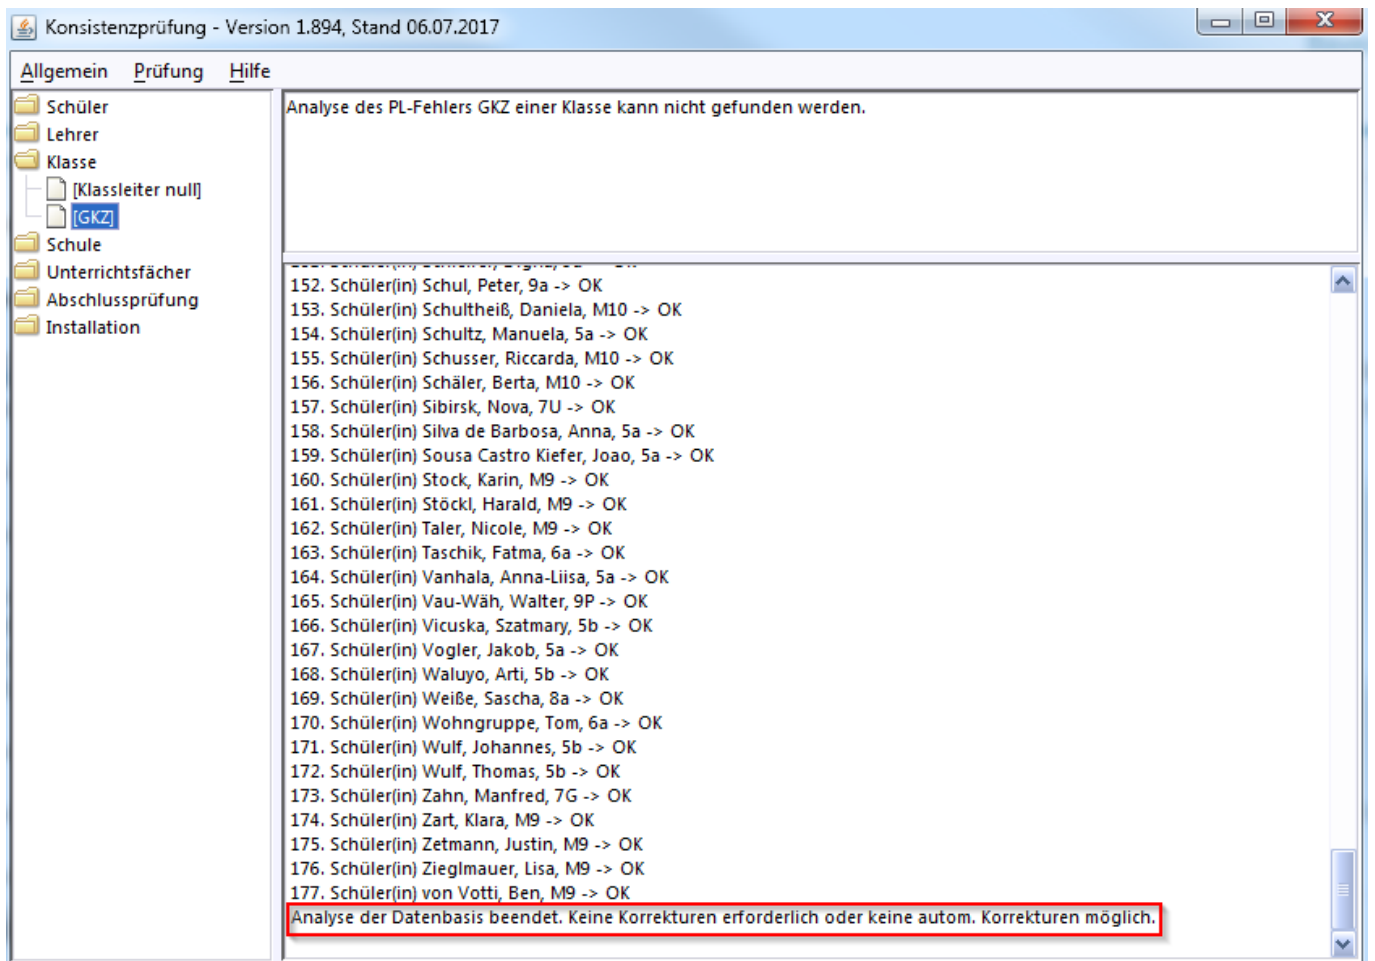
Konsistenzprüfung - Version 1.894, Stand 06.07.2017

Allgemein Prüfung Hilfe

Schüler
Lehrer
Klasse
[Klassleiter null]
[GKZ]
Schule
Unterrichtsfächer
Abschlussprüfung
Installation

Analyse des PL-Fehlers GKZ einer Klasse kann nicht gefunden werden.

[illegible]
152. Schüler(in) Schul, Peter, 9a -> OK
153. Schüler(in) Schultheiß, Daniela, M10 -> OK
154. Schüler(in) Schultz, Manuela, 5a -> OK
155. Schüler(in) Schusser, Riccarda, M10 -> OK
156. Schüler(in) Schäler, Berta, M10 -> OK
157. Schüler(in) Sibirsk, Nova, 7U -> OK
158. Schüler(in) Silva de Barbosa, Anna, 5a -> OK
159. Schüler(in) Sousa Castro Kiefer, Joao, 5a -> OK
160. Schüler(in) Stock, Karin, M9 -> OK
161. Schüler(in) Stöckl, Harald, M9 -> OK
162. Schüler(in) Taler, Nicole, M9 -> OK
163. Schüler(in) Taschik, Fatma, 6a -> OK
164. Schüler(in) Vanhala, Anna-Liisa, 5a -> OK
165. Schüler(in) Vau-Wäh, Walter, 9P -> OK
166. Schüler(in) Vicuska, Szatmary, 5b -> OK
167. Schüler(in) Vogler, Jakob, 5a -> OK
168. Schüler(in) Waluyo, Arti, 5b -> OK
169. Schüler(in) Weiße, Sascha, 8a -> OK
170. Schüler(in) Wohngruppe, Tom, 6a -> OK
171. Schüler(in) Wulf, Johannes, 5b -> OK
172. Schüler(in) Wulf, Thomas, 5b -> OK
173. Schüler(in) Zahn, Manfred, 7G -> OK
174. Schüler(in) Zart, Klara, M9 -> OK
175. Schüler(in) Zetmann, Justin, M9 -> OK
176. Schüler(in) Zieglmauer, Lisa, M9 -> OK
177. Schüler(in) von Votti, Ben, M9 -> OK
Analyse der Datenbasis beendet. Keine Korrekturen erforderlich oder keine autom. Korrekturen möglich.